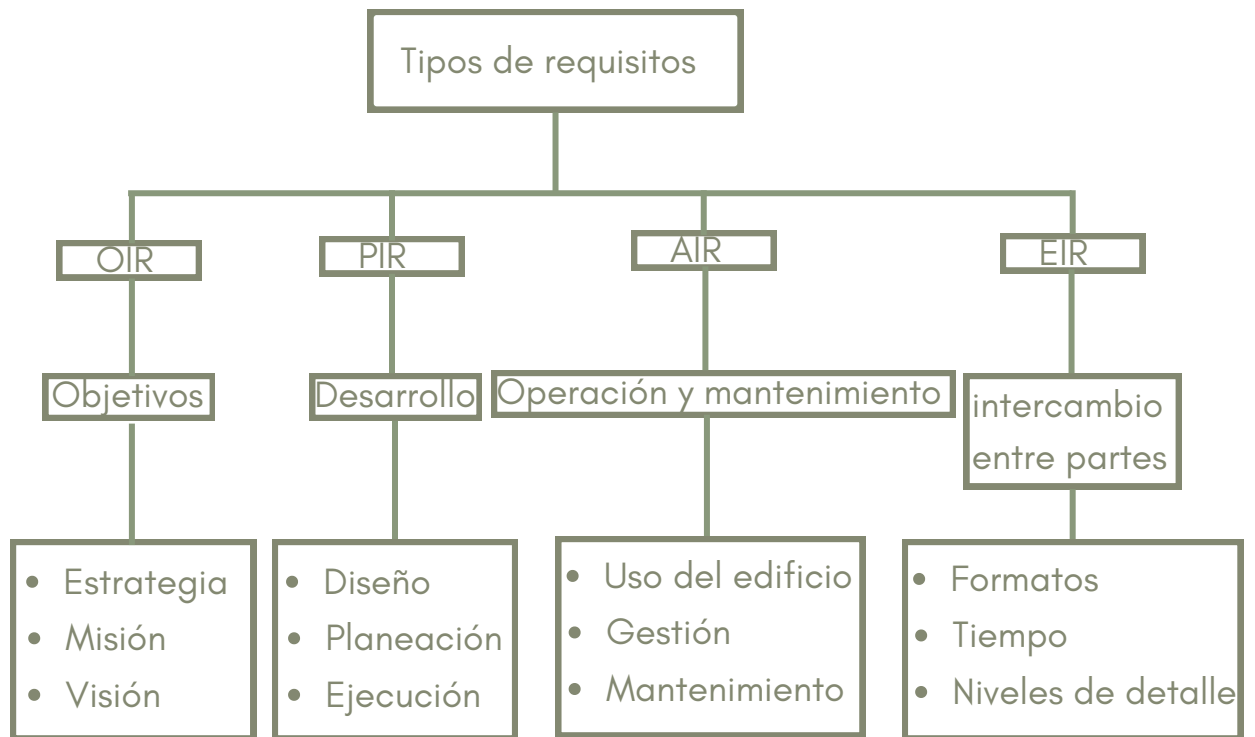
Tipos de requisitos

OIR

Objetivos

- Estrategia
- Misión
- Visión

PIR

Desarrollo

- Diseño
- Planeación
- Ejecución

AIR

Operación y mantenimiento

- Uso del edificio
- Gestión
- Mantenimiento

EIR

intercambio entre partes

- Formatos
- Tiempo
- Niveles de detalle